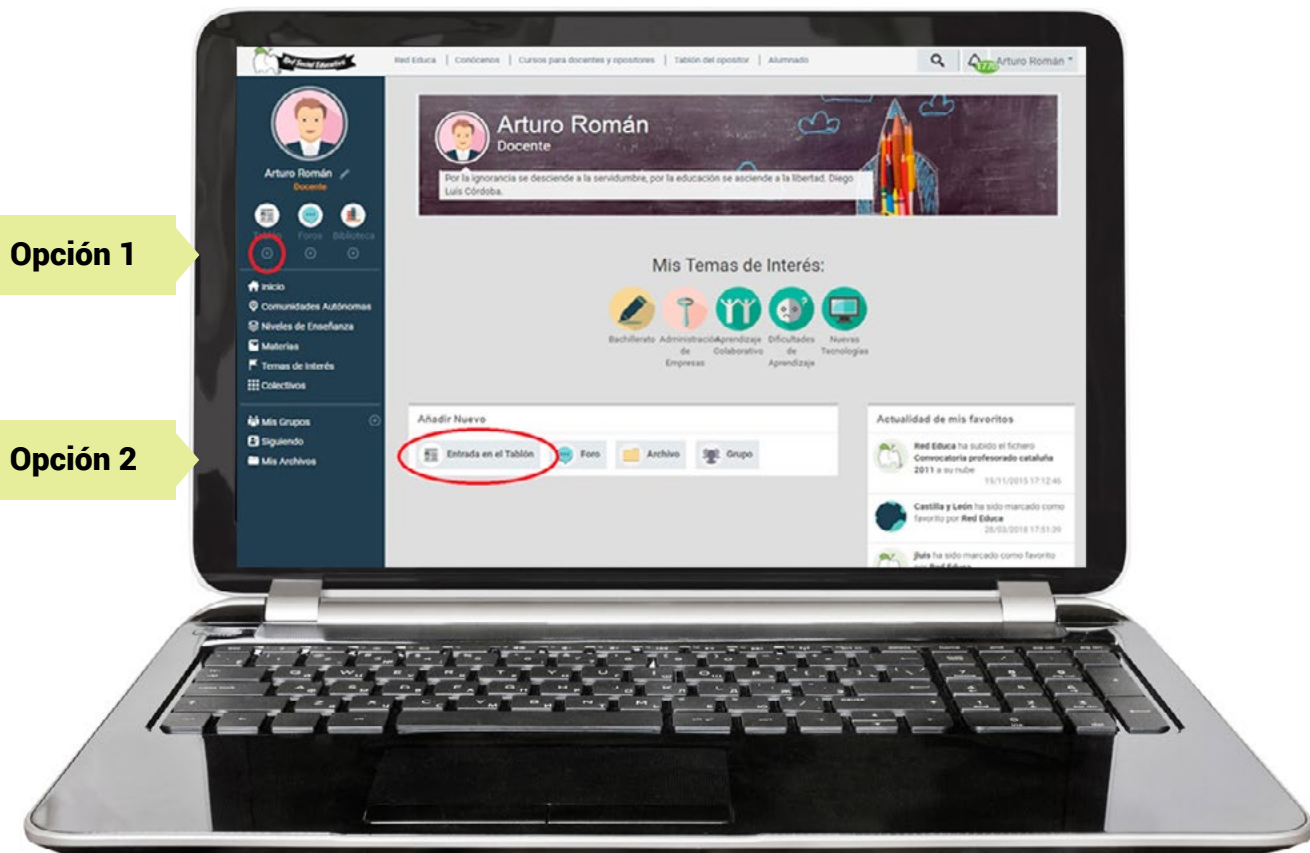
Red Social Educativa

Red Educa | Conócenos | Cursos para docentes y opositores | Tablón del opositor | Alumnado

1770 Arturo Román

Arturo Román
Docente

Tablón Foros Biblioteca

Opción 1

Inicio
Comunidades Autónomas
Niveles de Enseñanza
Materias
Temas de Interés
Colectivos

Mis Grupos
Siguiendo
Mis Archivos

Opción 2

Arturo Román
Docente
Por la ignorancia se desciende a la servidumbre, por la educación se asciende a la libertad. Diego Luis Córdoba.

Mis Temas de Interés:

Bachillerato
Administración de Empresas
Aprendizaje Colaborativo
Dificultades de Aprendizaje
Nuevas Tecnologías

Añadir Nuevo
Entrada en el Tablón
Foro
Archivo
Grupo

Actualidad de mis favoritos

Red Educa ha subido el fichero Convocatoria profesorado cataluña 2011 a su nube
15/11/2015 17:12:46

Castilla y León ha sido marcado como favorito por Red Educa
26/03/2018 17:51:39

jluis ha sido marcado como favorito por Red Educa